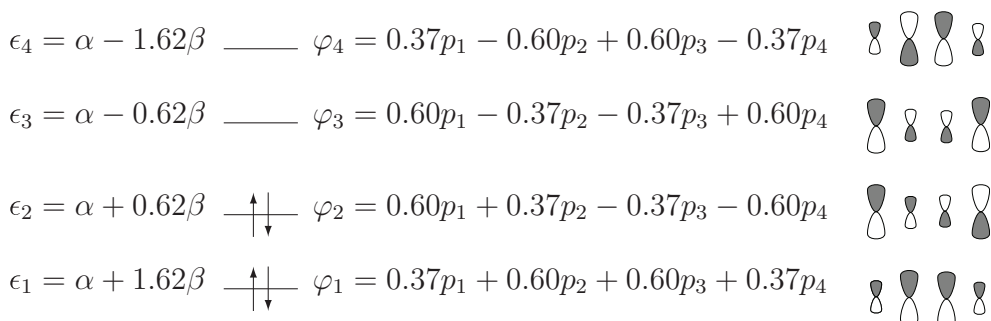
$\epsilon_4 = \alpha - 1.62\beta$ $\varphi_4 = 0.37p_1 - 0.60p_2 + 0.60p_3 - 0.37p_4$

$\epsilon_3 = \alpha - 0.62\beta$ $\varphi_3 = 0.60p_1 - 0.37p_2 - 0.37p_3 + 0.60p_4$

$\epsilon_2 = \alpha + 0.62\beta$ $\varphi_2 = 0.60p_1 + 0.37p_2 - 0.37p_3 - 0.60p_4$

$\epsilon_1 = \alpha + 1.62\beta$ $\varphi_1 = 0.37p_1 + 0.60p_2 + 0.60p_3 + 0.37p_4$